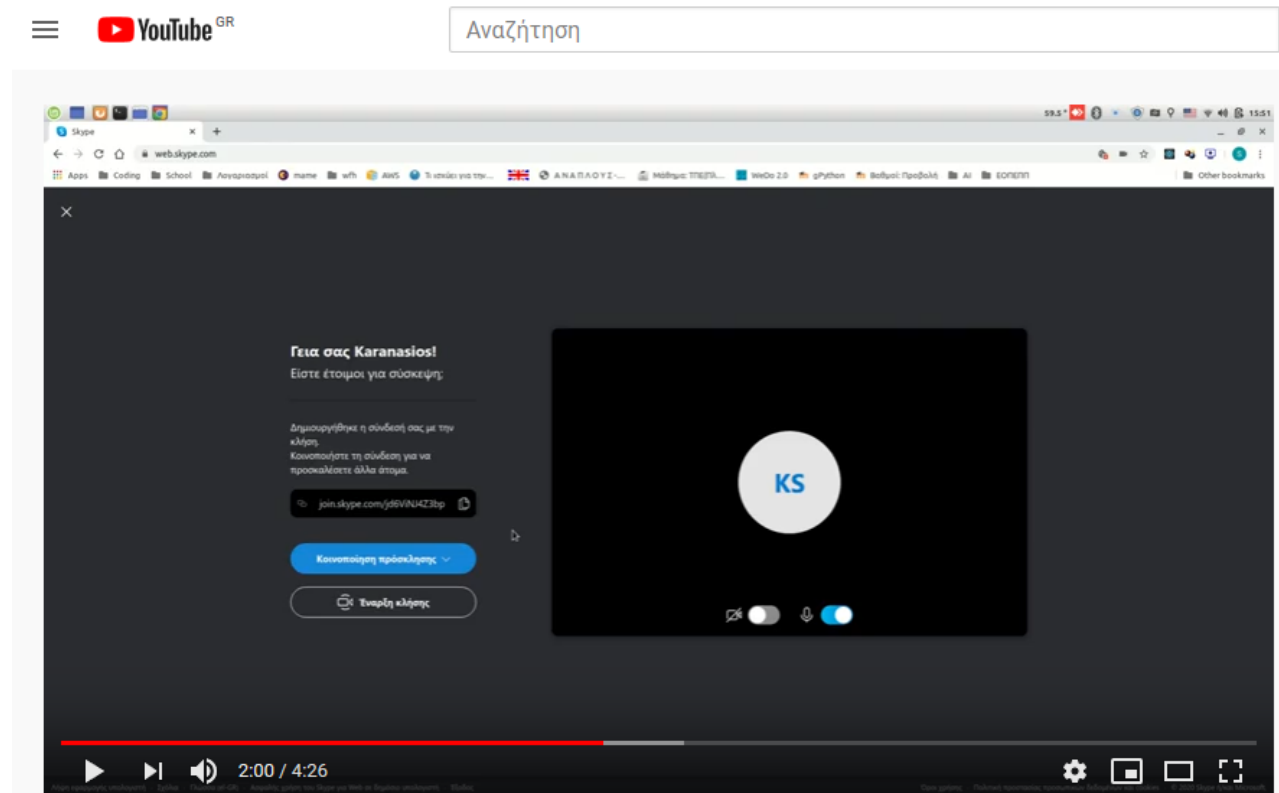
YouTube GR

Αναζήτηση

Skype

web.skype.com

Apps Coding School Λογαριασμοί mame wfh AWS Τι ισχύει για την... ΑΝΑΠΛΟΥΣ -... Μάθημα: ΤΠΕ... WeDo 2.0 gPython Βαθμοί: Προβολή AI ΕΟΠΕΠ Other bookmarks

15:51

Γεια σας Karanasios!
Είστε έτοιμοι για σύσκεψη;

Δημιουργήθηκε η σύνδεσή σας με την κλήση.
Κοινοποιήστε τη σύνδεση για να προσκαλέσετε άλλα άτομα.

join.skype.com/jd6ViNJ4Z3bp

Κοινοποίηση πρόσκλησης

Έναρξη κλήσης

KS

2:00 / 4:26